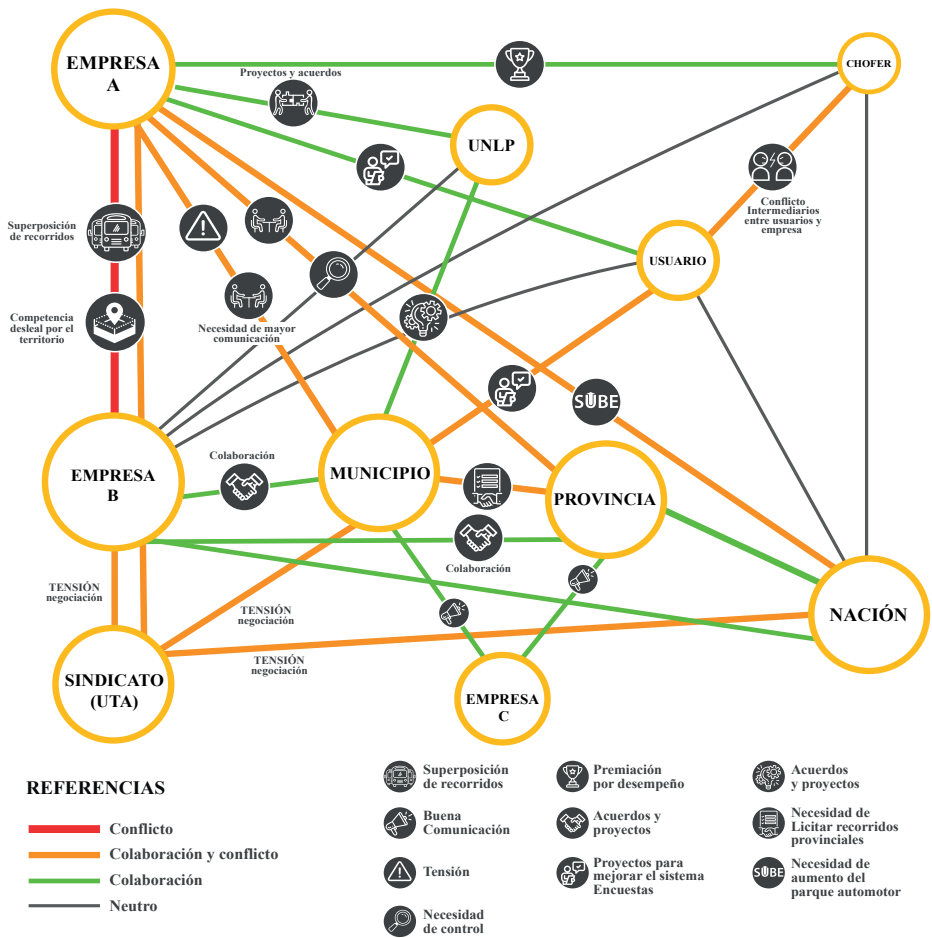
EMPRESA A

CHOFER

Proyectos y acuerdos

UNLP

Superposición de recorridos

Conflicto Intermediarios entre usuarios y empresa

USUARIO

Competencia desleal por el territorio

Necesidad de mayor comunicación

SUBE

EMPRESA B

Colaboración

MUNICIPIO

PROVINCIA

Colaboración

TENSIÓN negociación

TENSIÓN negociación

NACIÓN

TENSIÓN negociación

SINDICATO (UTA)

EMPRESA C

REFERENCIAS

Conflicto

Colaboración y conflicto

Colaboración

Neutro

Superposición de recorridos

Buena Comunicación

Tensión

Necesidad de control

Premiación por desempeño

Acuerdos y proyectos

Proyectos para mejorar el sistema Encuestas

Acuerdos y proyectos

Necesidad de Licitar recorridos provinciales

SUBE

Necesidad de aumento del parque automotor